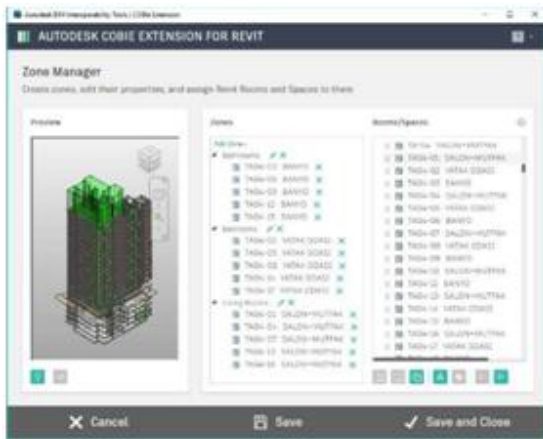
Autodesk BIM Interoperability Tools | COBie Extension

AUTODESK COBIE EXTENSION FOR REVIT

Zone Manager

Create zones, edit their properties, and assign Revit Rooms and Spaces to them

Preview

Zones

Add Zone

Bathrooms

TA04-01 BANYO

TA04-06 BANYO

TA04-09 BANYO

TA04-12 BANYO

TA04-15 BANYO

Bedrooms

TA04-03 YATAK ODASI

TA04-05 YATAK ODASI

TA04-08 YATAK ODASI

TA04-11 YATAK ODASI

TA04-17 YATAK ODASI

Living Rooms

TA04-01 SALON+MUTFAK

TA04-04 SALON+MUTFAK

TA04-07 SALON+MUTFAK

TA04-13 SALON+MUTFAK

TA04-16 SALON+MUTFAK

Rooms/Spaces

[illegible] SALON+MUTFAK

TA04-01 SALON+MUTFAK

TA04-02 YATAK ODASI

TA04-03 BANYO

TA04-04 SALON+MUTFAK

TA04-05 YATAK ODASI

TA04-06 BANYO

TA04-07 SALON+MUTFAK

TA04-08 YATAK ODASI

TA04-09 BANYO

TA04-10 SALON+MUTFAK

TA04-11 YATAK ODASI

TA04-12 BANYO

TA04-13 SALON+MUTFAK

TA04-14 YATAK ODASI

TA04-15 BANYO

TA04-16 SALON+MUTFAK

TA04-17 YATAK ODASI

Cancel

Save

Save and Close